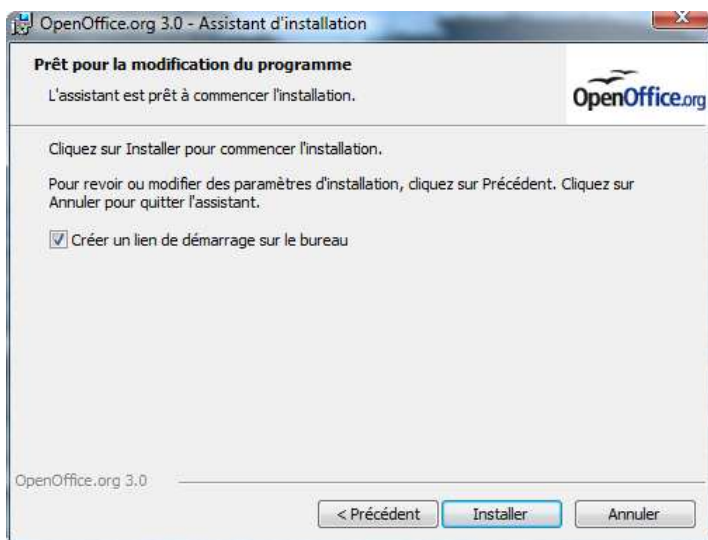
OpenOffice.org 3.0 - Assistant d'installation

Prêt pour la modification du programme

L'assistant est prêt à commencer l'installation.

OpenOffice.org

Cliquez sur Installer pour commencer l'installation.

Pour revoir ou modifier des paramètres d'installation, cliquez sur Précédent. Cliquez sur Annuler pour quitter l'assistant.

Créer un lien de démarrage sur le bureau

OpenOffice.org 3.0

< Précédent

Installer

Annuler